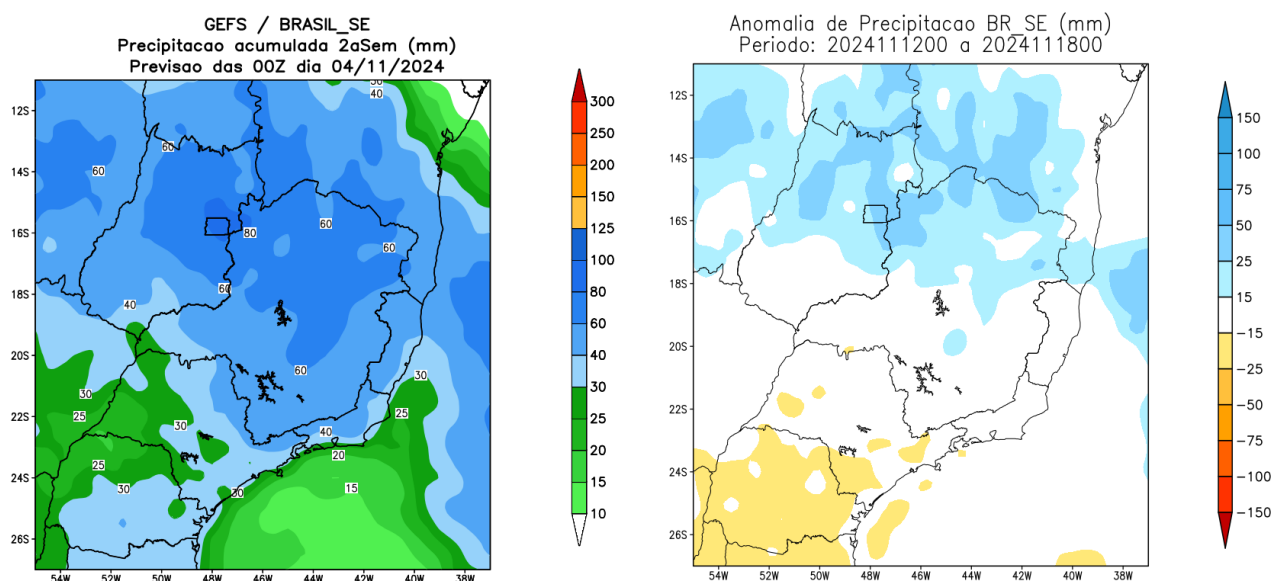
GEFS / BRASIL_SE
Precipitacao acumulada 2aSem (mm)
Previsao das 00Z dia 04/11/2024

12S
14S
16S
18S
20S
22S
24S
26S
54W 52W 50W 48W 46W 44W 42W 40W 38W

40
60
60
80
60
60
60
40
60
30
30
25
30
25
30
40
20
30
15
25

300
250
200
150
125
100
80
60
40
30
25
20
15
10

Anomalia de Precipitacao BR_SE (mm)
Periodo: 2024111200 a 2024111800

12S
14S
16S
18S
20S
22S
24S
26S
54W 52W 50W 48W 46W 44W 42W 40W 38W

150
100
75
50
25
15
-15
-25
-50
-75
-100
-150